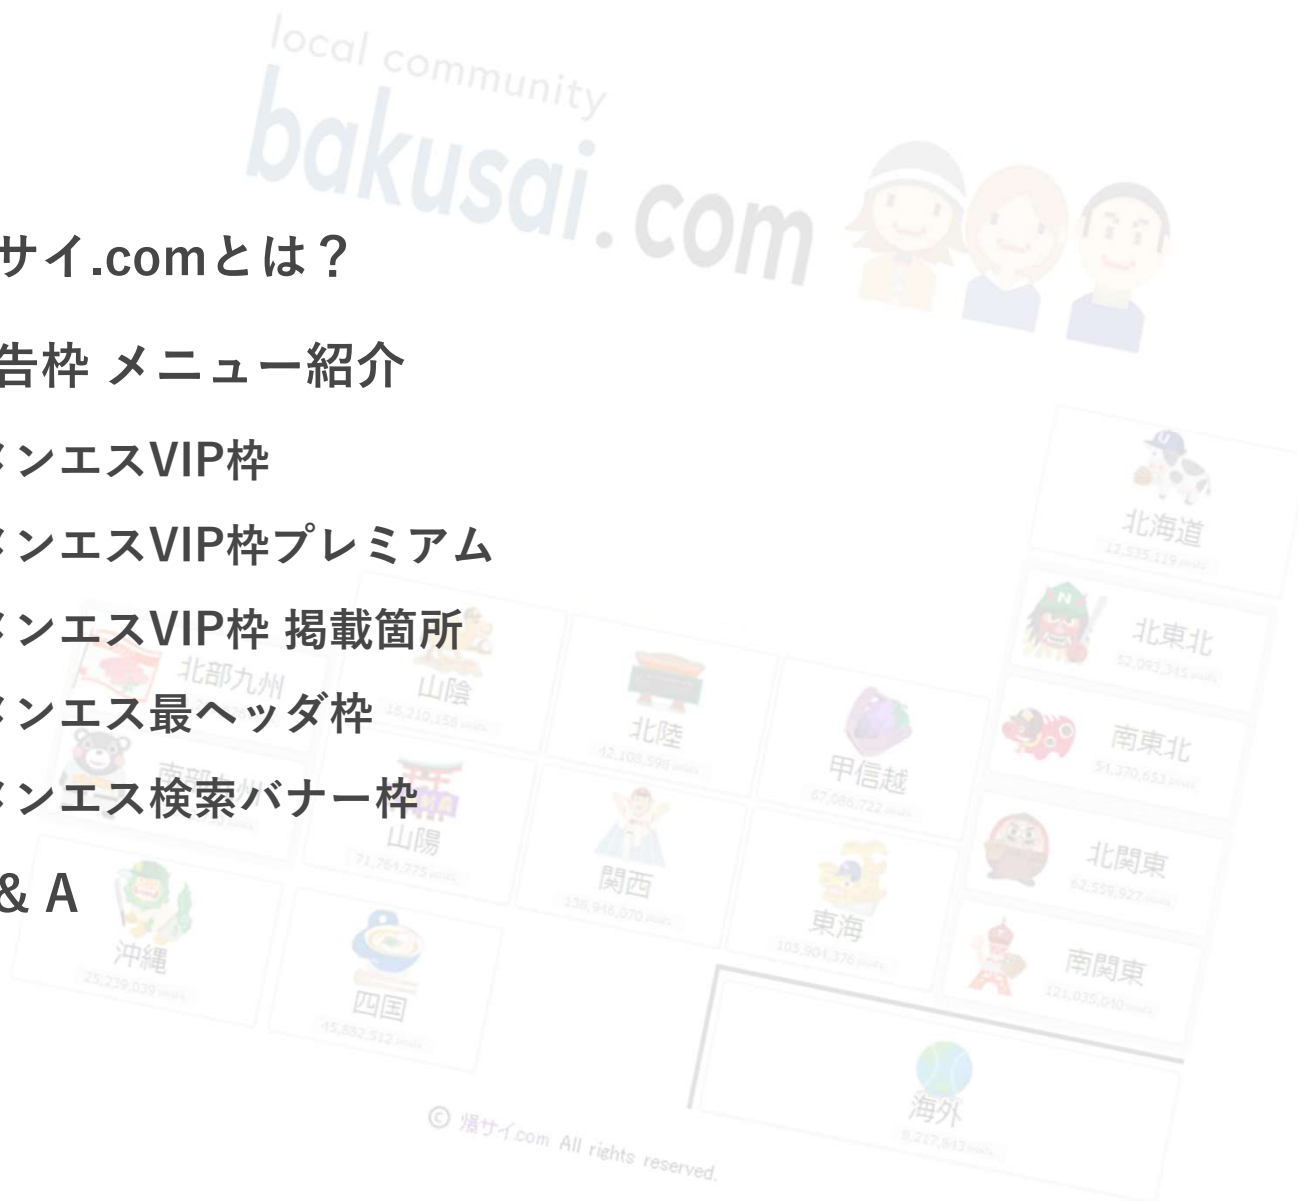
local community
bakusai.com

サイ.comとは？

告枠 メニュー紹介

ンエスVIP枠

ンエスVIP枠プレミアム

ンエスVIP枠 掲載箇所

ンエス最ヘッダ枠

ンエス検索バナー枠

& A

北海道
12,535,119

北東北
52,093,345

南東北
51,370,651

北関東
62,559,927

南関東
121,035,010

北部九州

山陰
15,210,158

北陸
42,108,598

甲信越
67,086,722

南部九州

山陽
71,264,775

関西
138,916,070

東海
103,904,376

沖縄
25,239,039

四国
15,882,512

海外
8,217,613

© 爆サイ.com All rights reserved.